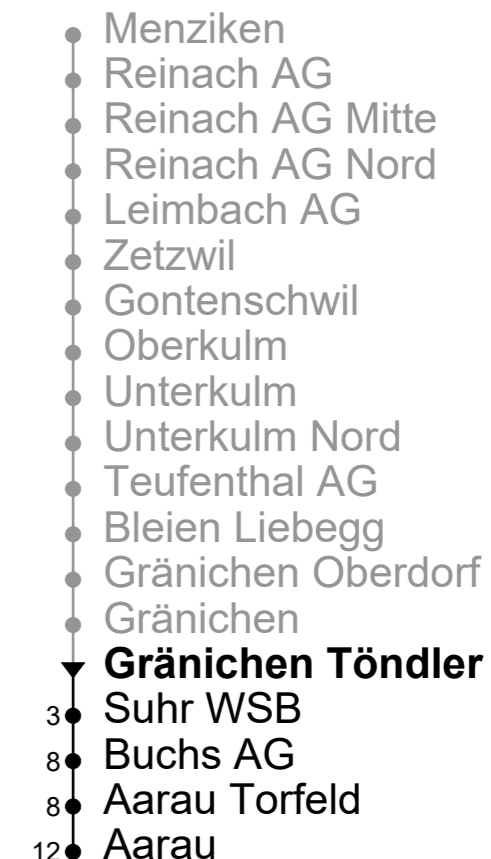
Menziken
Reinach AG
Reinach AG Mitte
Reinach AG Nord
Leimbach AG
Zetzwil
Gontenschwil
Oberkulm
Unterkulm
Unterkulm Nord
Teufenthal AG
Bleien Liebegg
Gränichen Oberdorf
Gränichen
**Gränichen Töndler**
3 Suhr WSB
8 Buchs AG
8 Aarau Torfeld
12 Aarau